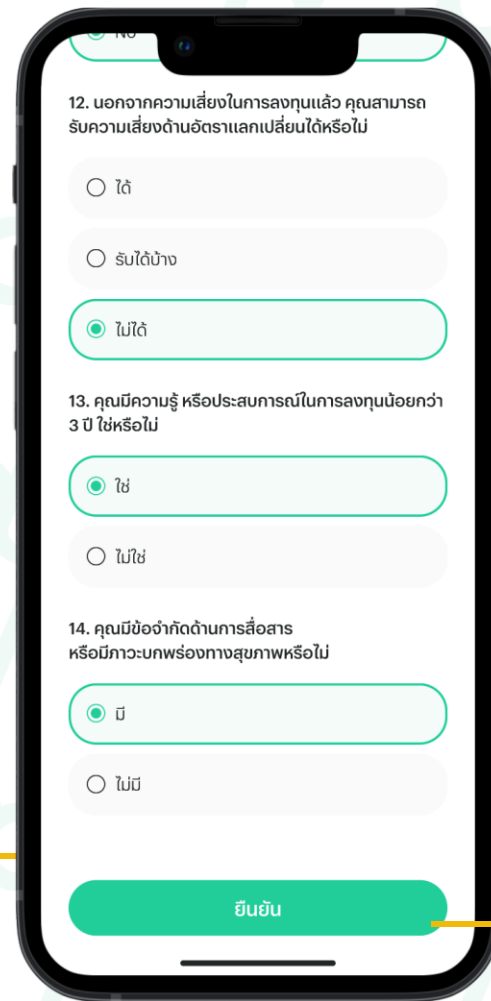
12. นอกจากความเสี่ยงในการลงทุนแล้ว คุณสามารถรับความเสี่ยงด้านอัตราแลกเปลี่ยนได้หรือไม่

ได้

รับได้บ้าง

ไม่ได้

13. คุณมีความรู้ หรือประสบการณ์ในการลงทุนน้อยกว่า 3 ปี ใช่หรือไม่

ใช่

ไม่ใช่

14. คุณมีข้อจำกัดด้านการสื่อสาร หรือมีภาวะบกพร่องทางสุขภาพหรือไม่

มี

ไม่มี

ยืนยัน